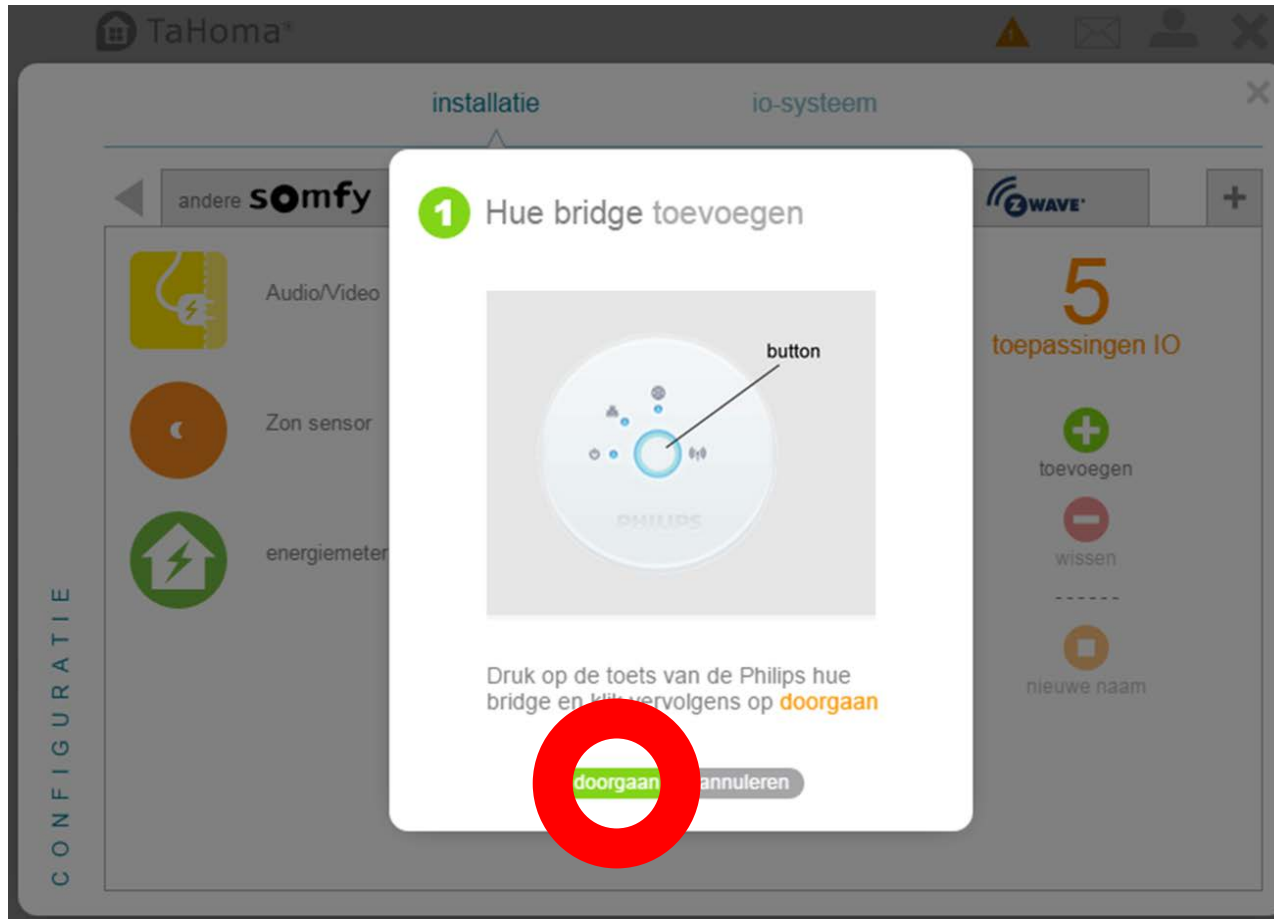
TaHoma®

installatie

io-systeem

andere somfy

ZWAVE

+

Audio/Video

Zon sensor

energiemeter

CONFIGURATIE

1 Hue bridge toevoegen

button

PHILIPS

Druk op de toets van de Philips hue bridge en klik vervolgens op doorgaan

doorgaan

annuleren

5

toepassingen IO

toevoegen

wissen

------

nieuwe naam